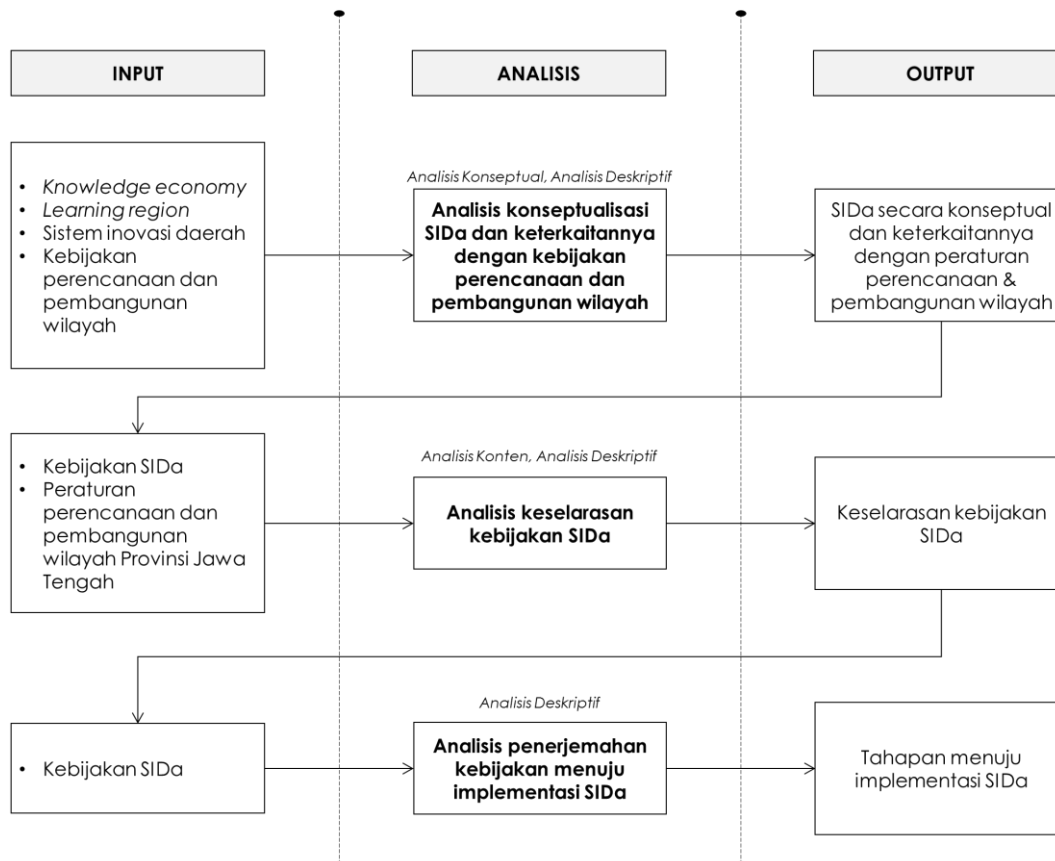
INPUT

ANALISIS

OUTPUT

- *Knowledge economy*
- *Learning region*
- Sistem inovasi daerah
- Kebijakan perencanaan dan pembangunan wilayah

*Analisis Konseptual, Analisis Deskriptif*

**Analisis konseptualisasi SIDa dan keterkaitannya dengan kebijakan perencanaan dan pembangunan wilayah**

SIDa secara konseptual dan keterkaitannya dengan peraturan perencanaan & pembangunan wilayah

- Kebijakan SIDa
- Peraturan perencanaan dan pembangunan wilayah Provinsi Jawa Tengah

*Analisis Konten, Analisis Deskriptif*

**Analisis keselarasan kebijakan SIDa**

Keselarasan kebijakan SIDa

- Kebijakan SIDa

*Analisis Deskriptif*

**Analisis penerjemahan kebijakan menuju implementasi SIDa**

Tahapan menuju implementasi SIDa